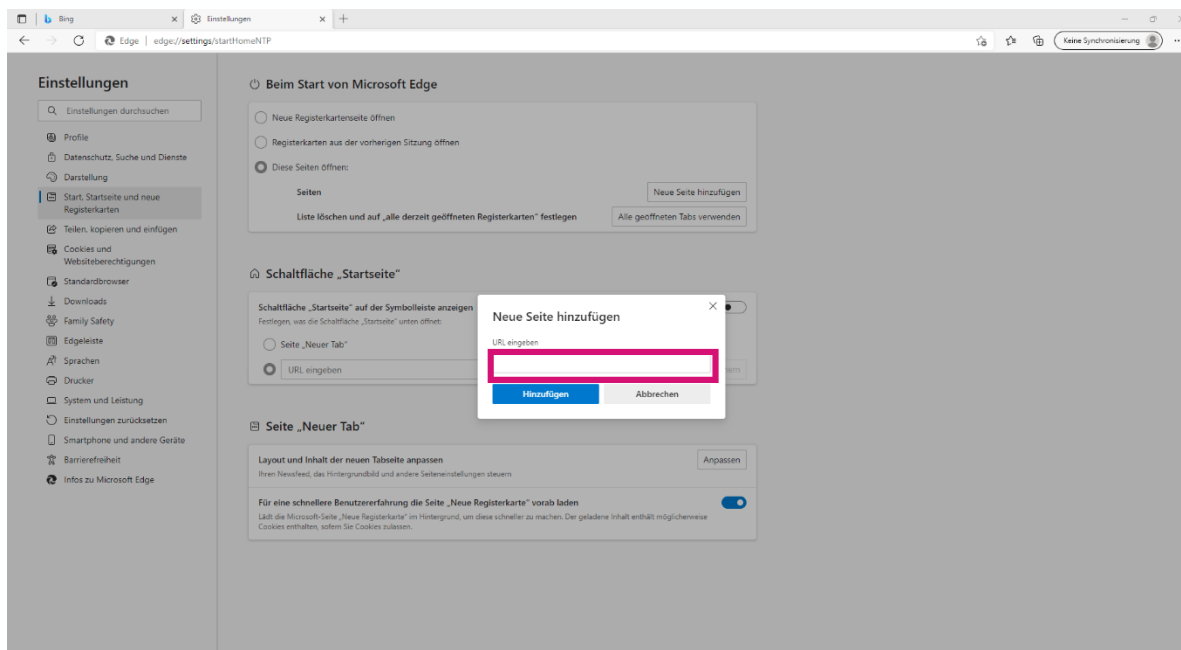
Bing

Einstellungen

Edge | edge://settings/startHomeNTP

Keine Synchronisierung

Einstellungen

Einstellungen durchsuchen

Profile

Datenschutz, Suche und Dienste

Darstellung

Start, Startseite und neue Registerkarten

Teilen, kopieren und einfügen

Cookies und Websiteberechtigungen

Standardbrowser

Downloads

Family Safety

Edgeleiste

Sprachen

Drucker

System und Leistung

Einstellungen zurücksetzen

Smartphone und andere Geräte

Barrierefreiheit

Infos zu Microsoft Edge

Beim Start von Microsoft Edge

Neue Registerkartenseite öffnen

Registerkarten aus der vorherigen Sitzung öffnen

Diese Seiten öffnen:

Seiten

Neue Seite hinzufügen

Liste löschen und auf „alle derzeit geöffneten Registerkarten" festlegen

Alle geöffneten Tabs verwenden

Schaltfläche „Startseite"

Schaltfläche „Startseite" auf der Symbolleiste anzeigen

Festlegen, was die Schaltfläche „Startseite" unten öffnet:

Seite „Neuer Tab"

URL eingeben

Neue Seite hinzufügen

URL eingeben

Hinzufügen

Abbrechen

Seite „Neuer Tab"

Layout und Inhalt der neuen Tabseite anpassen

Ihren Newsfeed, das Hintergrundbild und andere Seiteneinstellungen steuern

Anpassen

Für eine schnellere Benutzererfahrung die Seite „Neue Registerkarte" vorab laden

Lädt die Microsoft-Seite „Neue Registerkarte" im Hintergrund, um diese schneller zu machen. Der geladene Inhalt enthält möglicherweise Cookies enthalten, sofern Sie Cookies zulassen.